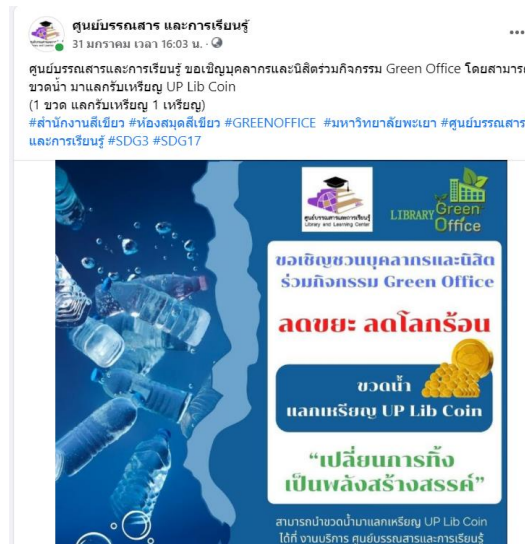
ศูนย์บรรณสาร และการเรียนรู้
31 มกราคม เวลา 16:03 น. ·

ศูนย์บรรณสารและการเรียนรู้ ขอเชิญบุคลากรและนิสิตร่วมกิจกรรม Green Office โดยสามารถ ขวดน้ำ มาแลกรับเหรียญ UP Lib Coin
(1 ขวด แลกรับเหรียญ 1 เหรียญ)
#สำนักงานสีเขียว #ห้องสมุดสีเขียว #GREENOFFICE #มหาวิทยาลัยพะเยา #ศูนย์บรรณสารและการเรียนรู้ #SDG3 #SDG17

ศูนย์บรรณสารและการเรียนรู้
Library and Learning Center

LIBRARY Green Office

ขอเชิญชวนบุคลากรและนิสิต
ร่วมกิจกรรม Green Office

ลดขยะ ลดโลกร้อน

ขวดน้ำ
แลกเหรียญ UP Lib Coin

"เปลี่ยนการทิ้ง
เป็นพลังสร้างสรรค์"

สามารถนำขวดน้ำมาแลกเหรียญ UP Lib Coin
ได้ที่ งานบริการ ศูนย์บรรณสารและการเรียนรู้